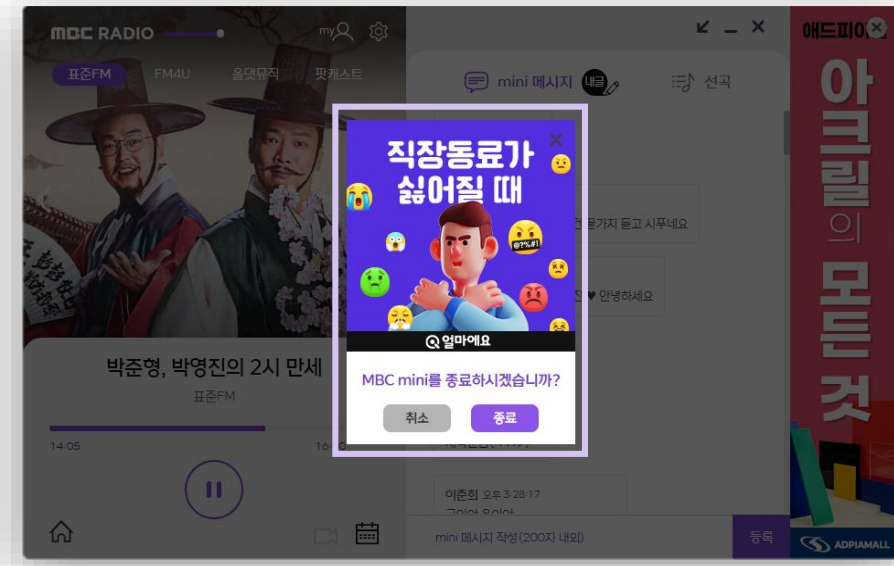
MBC RADIO

my

표준FM FM4U 올댓뮤직 팟캐스트

박준형, 박영진의 2시 만세

표준FM

14:05

16:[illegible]

mini 메시지 내글

선곡

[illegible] 끝까지 듣고 시푸네요

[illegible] ♥ 안녕하세요

이준희 오후 3:28:17

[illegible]

mini 메시지 작성(200자 내외)

등록

직장동료가 싫어질 때

@?%#!

얼마에요

MBC mini를 종료하시겠습니까?

취소

종료

애드피아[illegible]

아크릴의 모든 것

ADPIAMALL